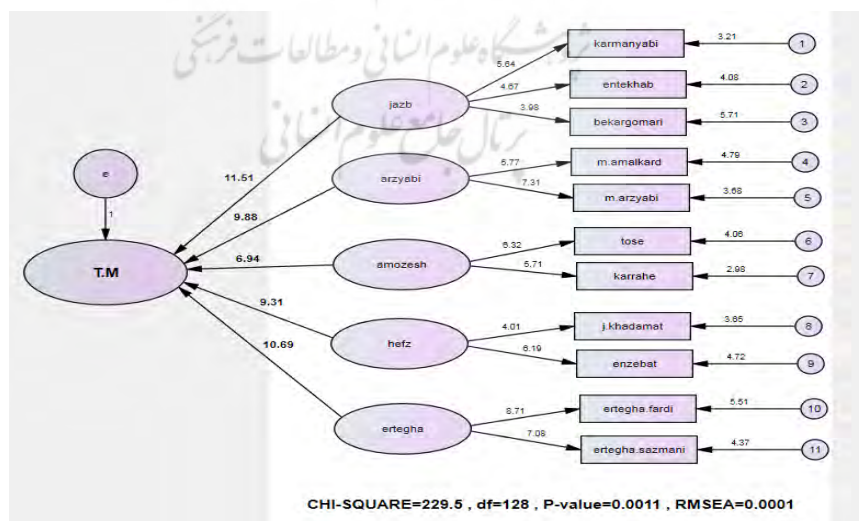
پژوهشگاه علوم انسانی و مطالعات فرهنگی
پرتال جامع علوم انسانی

karmanyabi
3.21
1
5.64
entekhab
4.08
2
4.67
jazb
3.98
bekargomari
5.71
3
e
11.51
5.77
m.amalkard
4.79
4
arzyabi
1
7.31
m.arzyabi
3.68
5
9.88
tose
4.06
6
6.32
T.M
6.94
amozesh
5.71
karrahe
2.98
7
9.31
4.01
j.khadamat
3.65
8
hefz
10.69
6.19
enzebat
4.72
9
8.71
ertegha.fardi
5.51
10
ertegha
7.08
ertegha.sazmani
4.37
11

CHI-SQUARE=229.5 , df=128 , P-value=0.0011 , RMSEA=0.0001